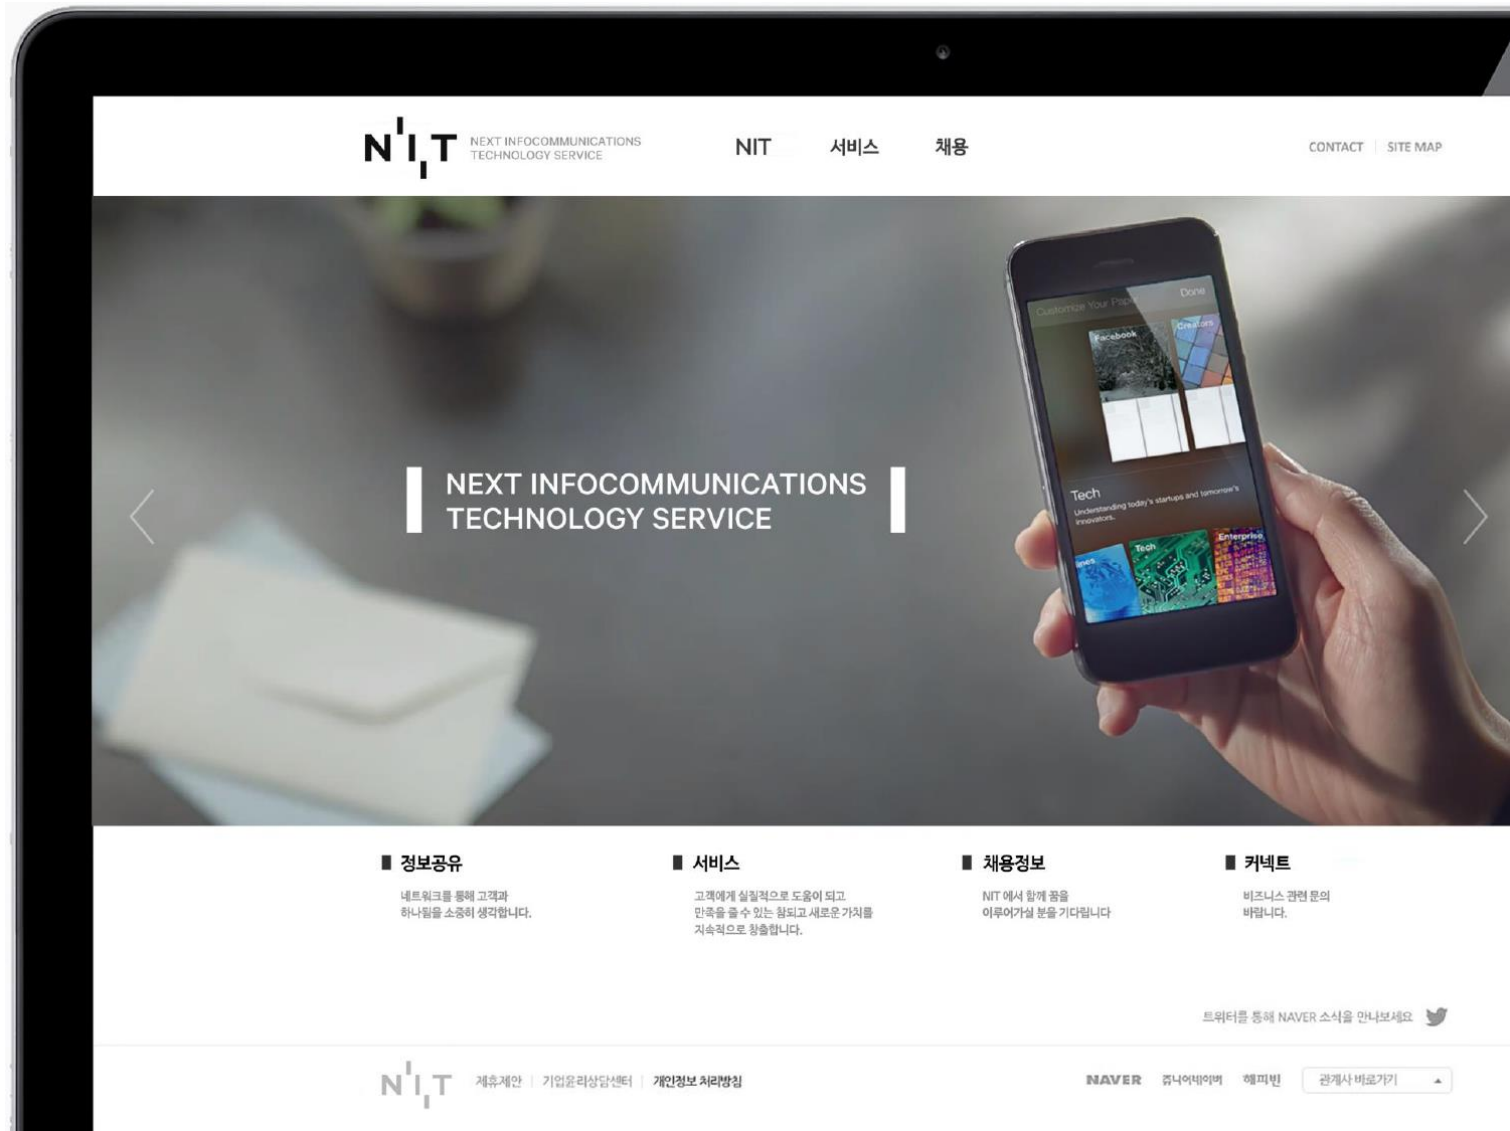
N'I,T NEXT INFOCOMMUNICATIONS TECHNOLOGY SERVICE

NIT 서비스 채용

CONTACT | SITE MAP

Customize Your Paper Done

Facebook Creators

Tech
Understanding today's startups and tomorrow's innovators.

Tech Enterprise

NEXT INFOCOMMUNICATIONS TECHNOLOGY SERVICE

정보공유
네트워크를 통해 고객과 하나됨을 소중히 생각합니다.

서비스
고객에게 실질적으로 도움이 되고 만족을 줄 수 있는 참되고 새로운 가치를 지속적으로 창출합니다.

채용정보
NIT 에서 함께 꿈을 이루어가실 분을 기다립니다

커넥트
비즈니스 관련 문의 바랍니다.

트위터를 통해 NAVER 소식을 만나보세요

N'I,T 제휴제안 | 기업윤리상담센터 | 개인정보 처리방침

NAVER 쥬니어네이버 해피빈 관계사 바로가기